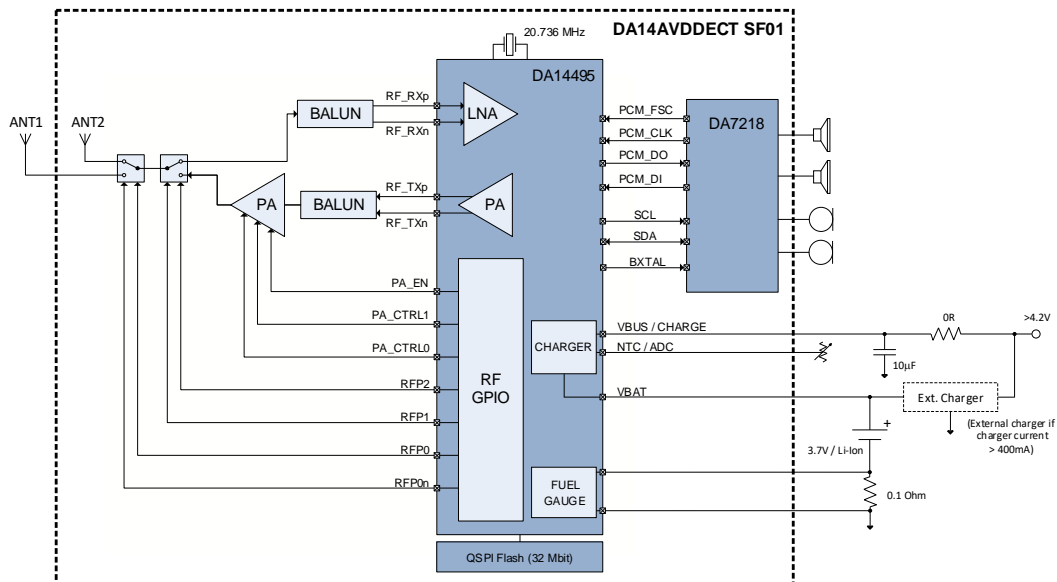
DA14AVDDECT SF01

20.736 MHz

DA14495

ANT1

ANT2

BALUN

RF_RXp

RF_RXn

LNA

PA

BALUN

RF_TXp

RF_TXn

PA

PCM_FSC

PCM_CLK

PCM_DO

PCM_DI

SCL

SDA

BXTAL

DA7218

PA_EN

PA_CTRL1

PA_CTRL0

RFP2

RFP1

RFP0

RFP0n

RF
GPIO

CHARGER

VBUS / CHARGE

NTC / ADC

VBAT

0R

>4.2V

10µF

Ext. Charger

(External charger if charger current > 400mA)

+

3.7V / Li-Ion

FUEL
GAUGE

0.1 Ohm

QSPI Flash (32 Mbit)